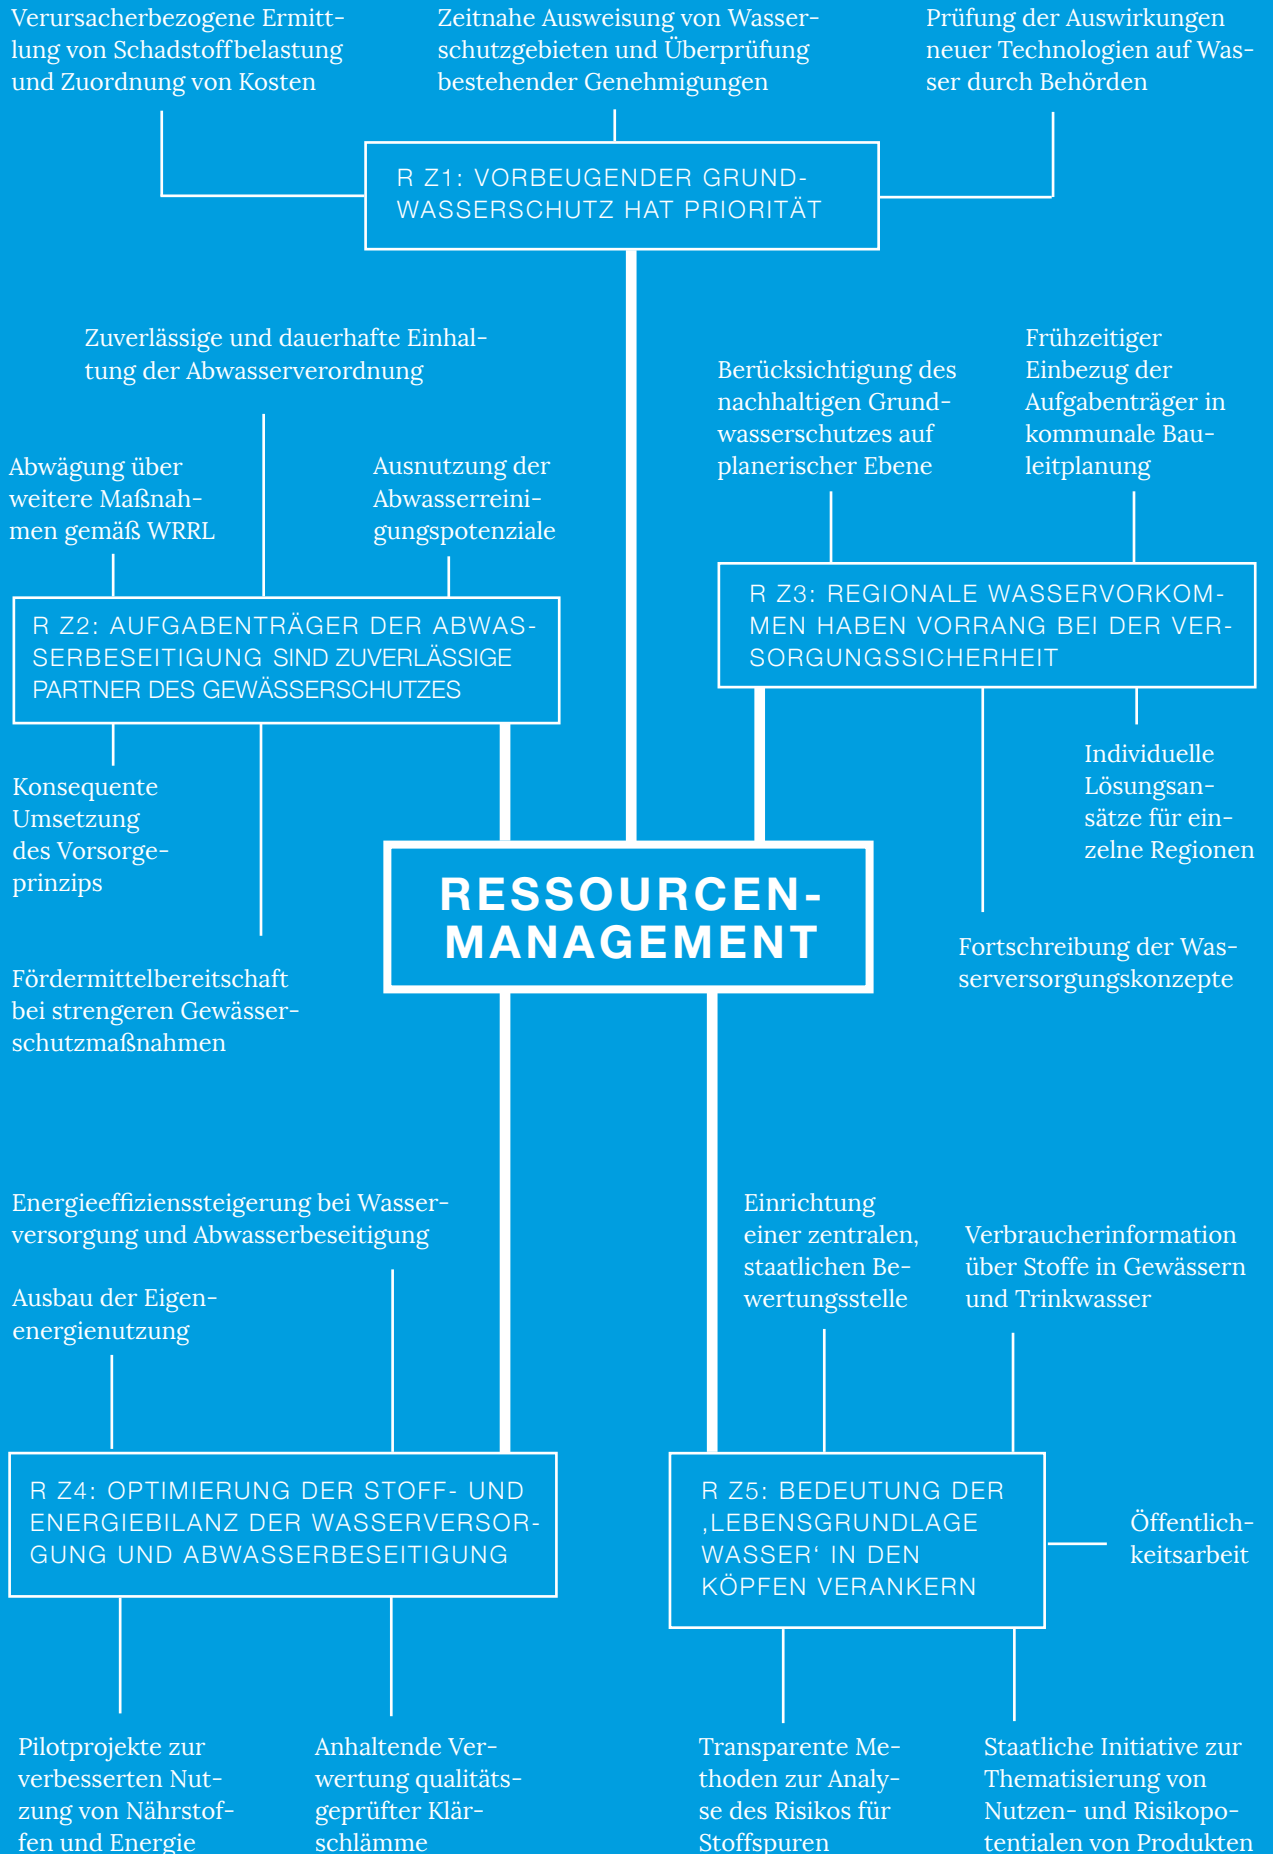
Verursacherbezogene Ermittlung von Schadstoffbelastung und Zuordnung von Kosten

Zeitnahe Ausweisung von Wasserschutzgebieten und Überprüfung bestehender Genehmigungen

Prüfung der Auswirkungen neuer Technologien auf Wasser durch Behörden

R Z1: VORBEUGENDER GRUNDWASSERSCHUTZ HAT PRIORITÄT

Zuverlässige und dauerhafte Einhaltung der Abwasserverordnung

Abwägung über weitere Maßnahmen gemäß WRRL

Ausnutzung der Abwasserreinigungspotenziale

R Z2: AUFGABENTRÄGER DER ABWASSERBESEITIGUNG SIND ZUVERLÄSSIGE PARTNER DES GEWÄSSERSCHUTZES

Konsequente Umsetzung des Vorsorgeprinzips

Fördermittelbereitschaft bei strengeren Gewässerschutzmaßnahmen

Berücksichtigung des nachhaltigen Grundwasserschutzes auf planerischer Ebene

Frühzeitiger Einbezug der Aufgabenträger in kommunale Bauleitplanung

R Z3: REGIONALE WASSERVORKOMMEN HABEN VORRANG BEI DER VERSORGUNGSSICHERHEIT

Individuelle Lösungsansätze für einzelne Regionen

Fortschreibung der Wasserversorgungskonzepte

RESSOURCEN-MANAGEMENT

Energieeffizienssteigerung bei Wasserversorgung und Abwasserbeseitigung

Ausbau der Eigenenergienutzung

R Z4: OPTIMIERUNG DER STOFF- UND ENERGIEBILANZ DER WASSERVERSORGUNG UND ABWASSERBESEITIGUNG

Pilotprojekte zur verbesserten Nutzung von Nährstoffen und Energie

Anhaltende Verwertung qualitätsgeprüfter Klärschlämme

Einrichtung einer zentralen, staatlichen Bewertungsstelle

Verbraucherinformation über Stoffe in Gewässern und Trinkwasser

R Z5: BEDEUTUNG DER ‚LEBENSGRUNDLAGE WASSER‘ IN DEN KÖPFEN VERANKERN

Öffentlichkeitsarbeit

Transparente Methoden zur Analyse des Risikos für Stoffspuren

Staatliche Initiative zur Thematisierung von Nutzen- und Risikopotentialen von Produkten